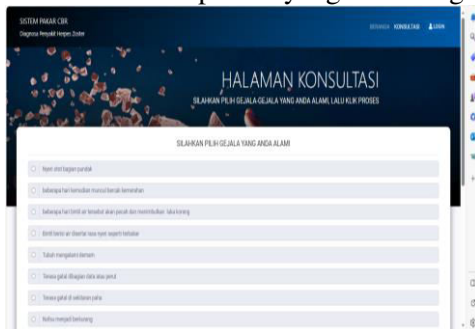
SISTEM PAKAR CBR
Diagnosa Penyakit Herpes Zoster

BERANDA KONSULTASI LOGIN

HALAMAN KONSULTASI
SILAHKAN PILIH GEJALA-GEJALA YANG ANDA ALAMI, LALU KLIK PROSES

SILAHKAN PILIH GEJALA YANG ANDA ALAMI

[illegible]

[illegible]

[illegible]

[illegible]

Tubuh mengalami demam

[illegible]

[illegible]

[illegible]